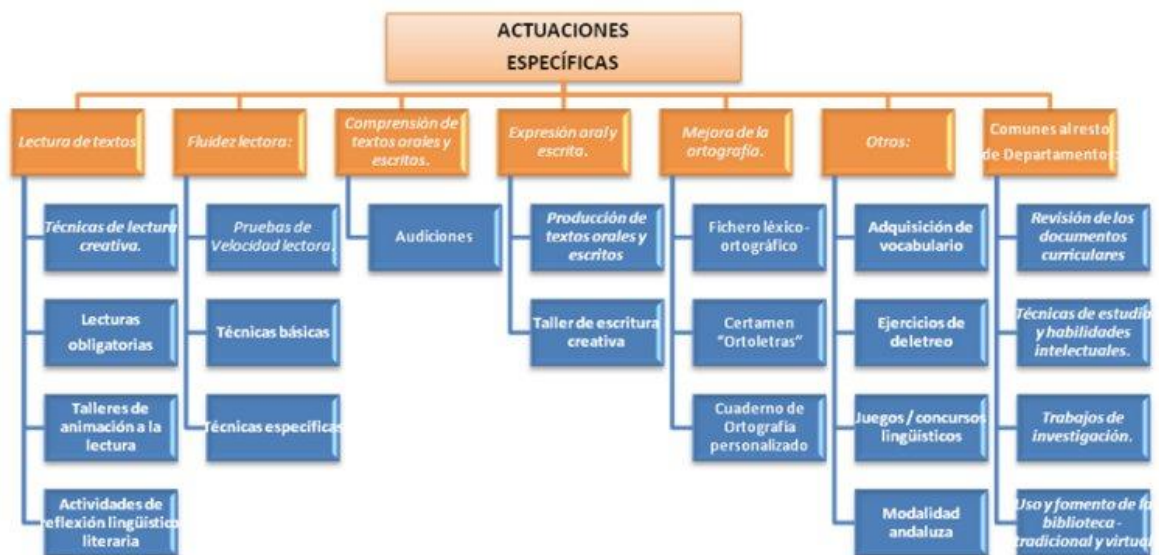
ACTUACIONES ESPECÍFICAS

Lectura de textos

Técnicas de lectura creativa.

Lecturas obligatorias

Talleres de animación a la lectura

Actividades de reflexión lingüístico literaria

Fluidez lectora:

Pruebas de Velocidad lectora.

Técnicas básicas

Técnicas especificas

Comprensión de textos orales y escritos.

Audiciones

Expresión oral y escrita.

Producción de textos orales y escritos

Taller de escritura creativa

Mejora de la ortografía.

Fichero léxico-ortográfico

Certamen "Ortoletras"

Cuaderno de Ortografía personalizado

Otros:

Adquisición de vocabulario

Ejercicios de deletreo

Juegos / concursos lingüísticos

Modalidad andaluza

Comunes al resto de Departamentos:

Revisión de los documentos curriculares

Técnicas de estudio y habilidades intelectuales.

Trabajos de investigación.

Uso y fomento de la biblioteca - tradicional y virtual